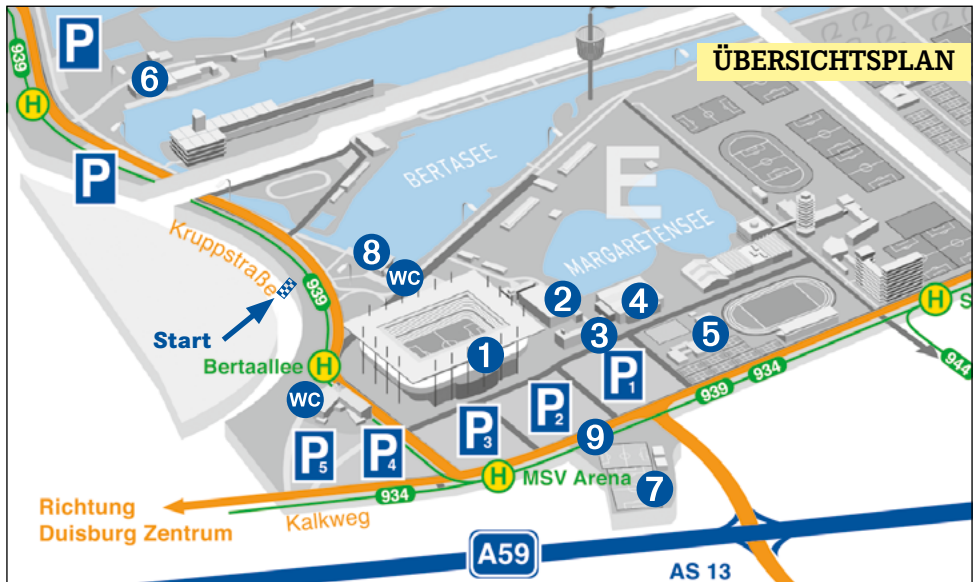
ÜBERSICHTSPLAN

P
6
939
H
P
BERTASEE
E
MARGARETENSEE
Kruppstraße
8
WC
939
2
4
H
S
Start
3
5
944
Bertaallee
H
1
P 1
WC
P 2
P 3
939
934
9
P 5
P 4
H
MSV Arena
7
Richtung Duisburg Zentrum
934
Kalkweg
A59
AS 13